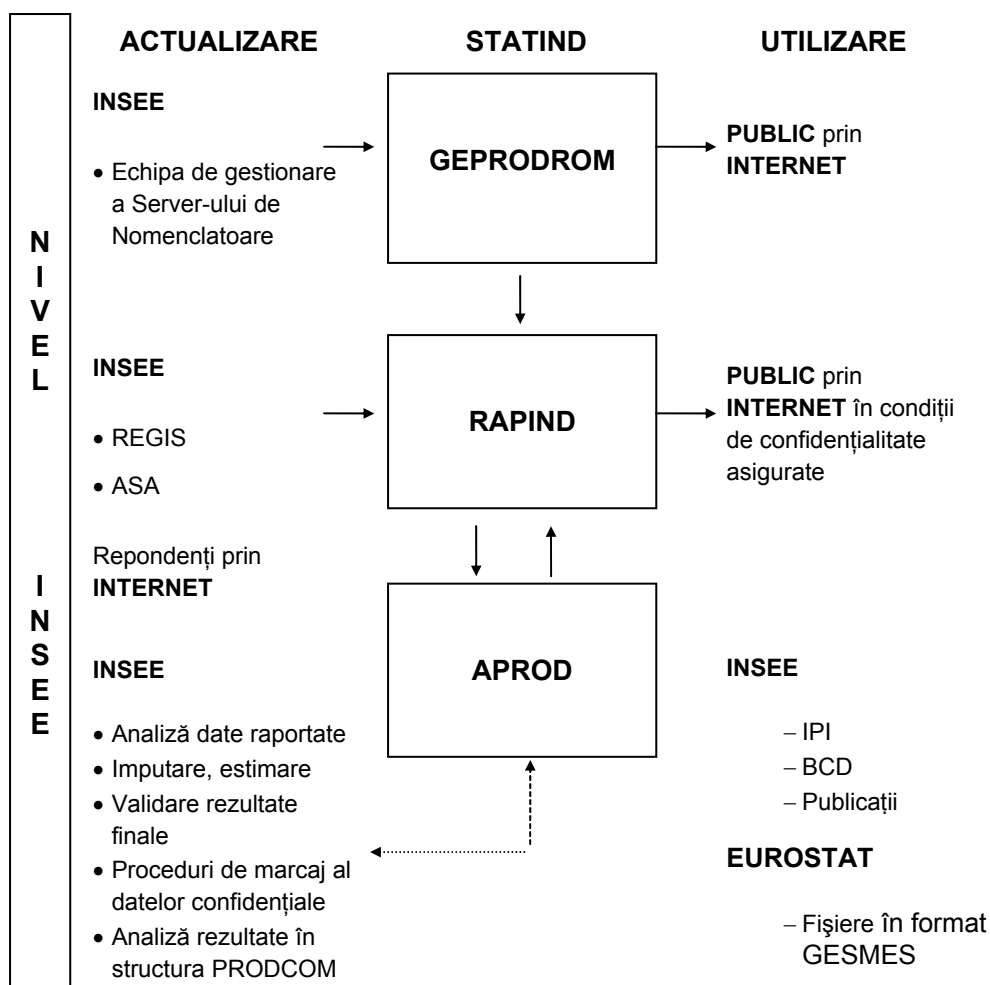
NIVEL INSEE

ACTUALIZARE

STATIND

UTILIZARE

INSEE

• Echipa de gestionare a Server-ului de Nomenclatoare

GEPRODROM

**PUBLIC** prin **INTERNET**

INSEE

• REGIS

• ASA

RAPIND

**PUBLIC** prin **INTERNET** în condiţii de confidenţialitate asigurate

Repondenţi prin **INTERNET**

INSEE

• Analiză date raportate
• Imputare, estimare
• Validare rezultate finale
• Proceduri de marcaj al datelor confidenţiale
• Analiză rezultate în structura PRODCOM

APROD

INSEE

– IPI
– BCD
– Publicaţii

EUROSTAT

– Fişiere în format GESMES